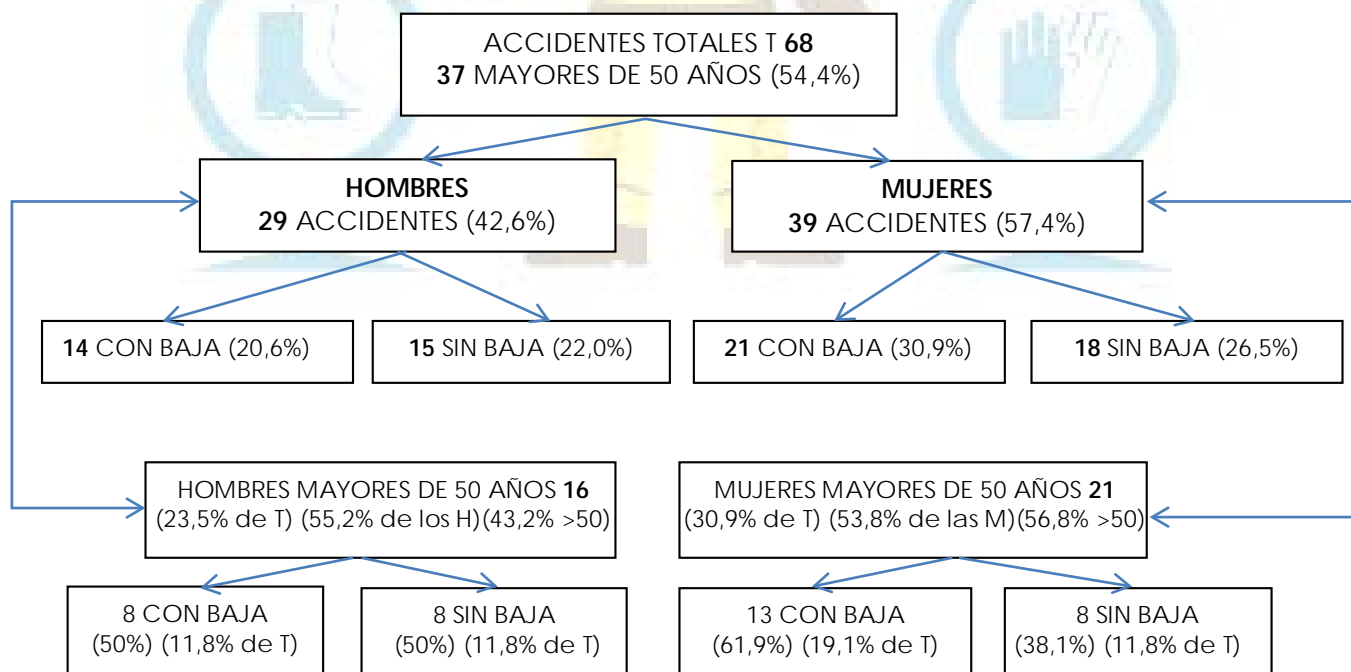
ACCIDENTES TOTALES T **68**
**37** MAYORES DE 50 AÑOS (54,4%)

**HOMBRES**
**29** ACCIDENTES (42,6%)

**MUJERES**
**39** ACCIDENTES (57,4%)

**14** CON BAJA (20,6%)

**15** SIN BAJA (22,0%)

**21** CON BAJA (30,9%)

**18** SIN BAJA (26,5%)

HOMBRES MAYORES DE 50 AÑOS **16**
(23,5% de T) (55,2% de los H)(43,2% >50)

MUJERES MAYORES DE 50 AÑOS **21**
(30,9% de T) (53,8% de las M)(56,8% >50)

8 CON BAJA
(50%) (11,8% de T)

8 SIN BAJA
(50%) (11,8% de T)

13 CON BAJA
(61,9%) (19,1% de T)

8 SIN BAJA
(38,1%) (11,8% de T)